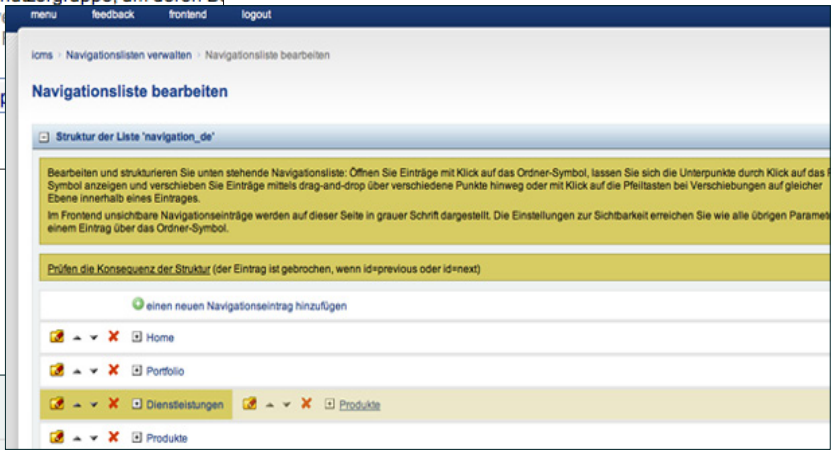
menu feedback frontend logout

icms › Navigationslisten verwalten › Navigationsliste bearbeiten

Navigationsliste bearbeiten

Struktur der Liste 'navigation_de'

Bearbeiten und strukturieren Sie unten stehende Navigationsliste: Öffnen Sie Einträge mit Klick auf das Ordner-Symbol, lassen Sie sich die Unterpunkte durch Klick auf das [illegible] Symbol anzeigen und verschieben Sie Einträge mittels drag-and-drop über verschiedene Punkte hinweg oder mit Klick auf die Pfeiltasten bei Verschiebungen auf gleicher Ebene innerhalb eines Eintrages.

Im Frontend unsichtbare Navigationseinträge werden auf dieser Seite in grauer Schrift dargestellt. Die Einstellungen zur Sichtbarkeit erreichen Sie wie alle übrigen Paramet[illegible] einem Eintrag über das Ordner-Symbol.

Prüfen die Konsequenz der Struktur (der Eintrag ist gebrochen, wenn id=previous oder id=next)

einen neuen Navigationseintrag hinzufügen

Home

Portfolio

Dienstleistungen

Produkte

Produkte